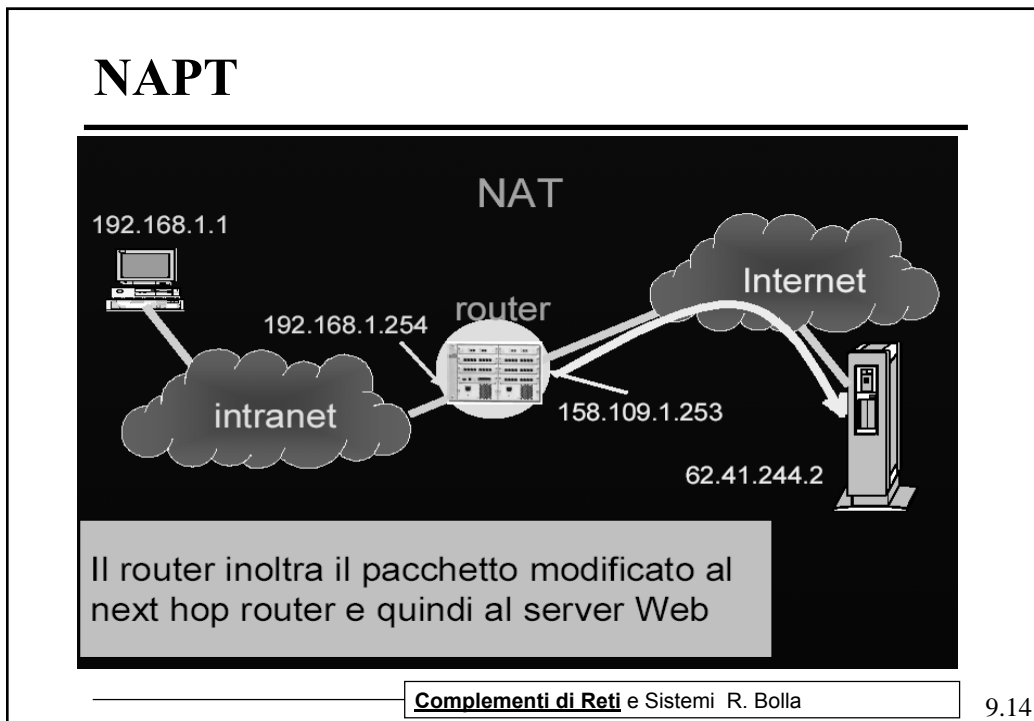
NAPT

NAT

192.168.1.1

Internet

router

192.168.1.254

intranet

158.109.1.253

62.41.244.2

Il router inoltra il pacchetto modificato al next hop router e quindi al server Web

Complementi di Reti e Sistemi R. Bolla

9.14